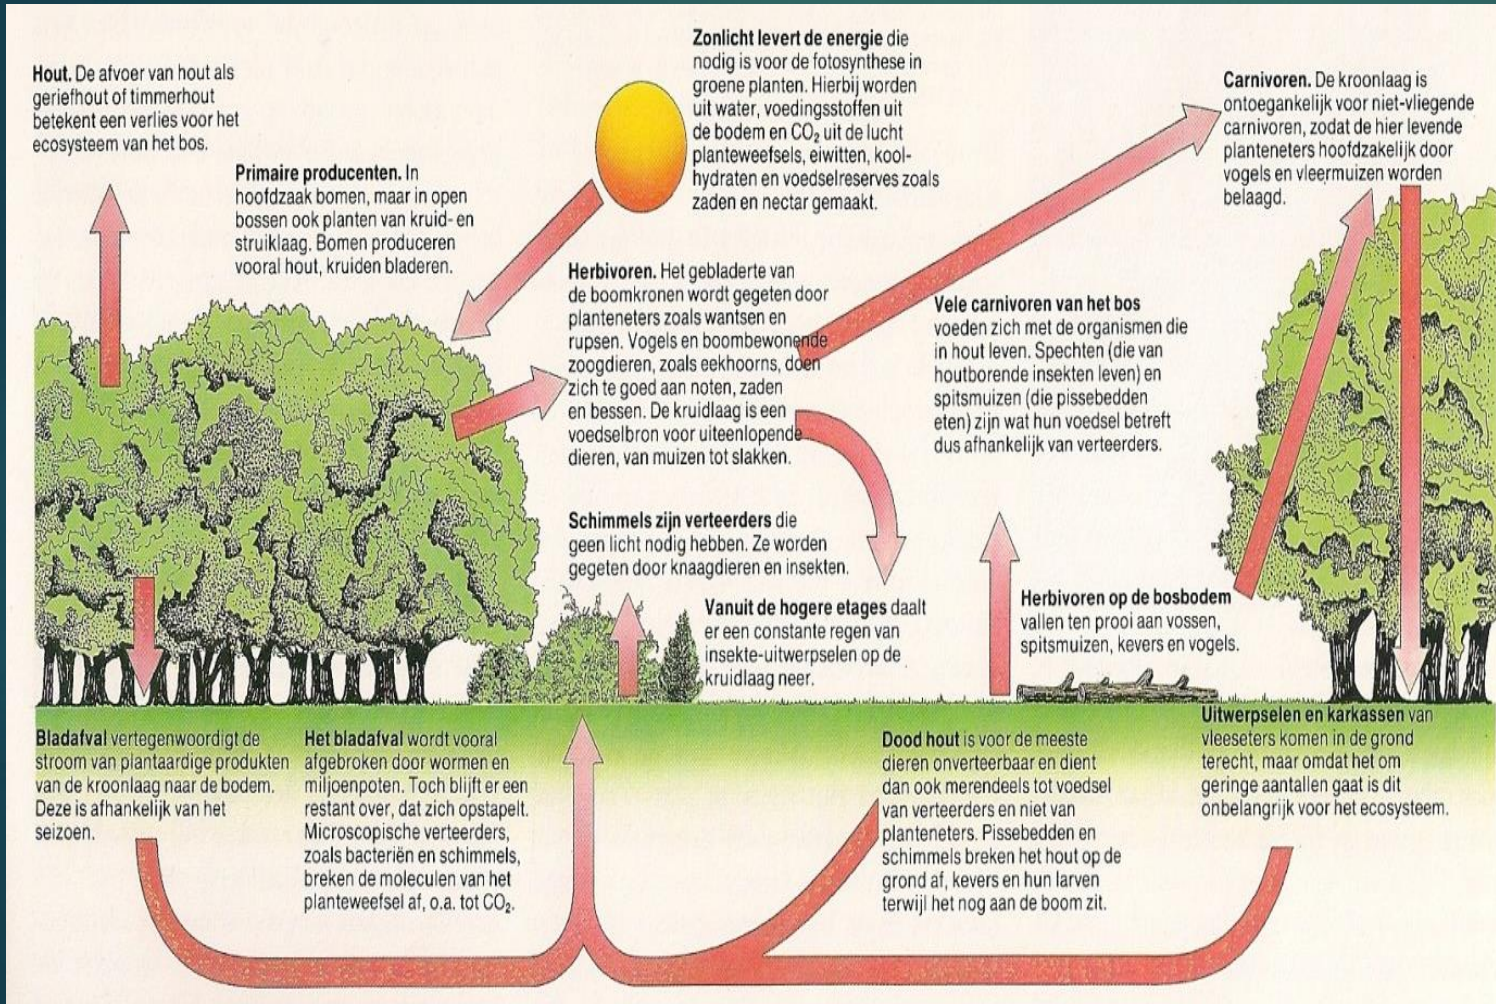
**Hout.** De afvoer van hout als geriefhout of timmerhout betekent een verlies voor het ecosysteem van het bos.

**Primaire producenten.** In hoofdzaak bomen, maar in open bossen ook planten van kruid- en struiklaag. Bomen produceren vooral hout, kruiden bladeren.

**Zonlicht levert de energie** die nodig is voor de fotosynthese in groene planten. Hierbij worden uit water, voedingsstoffen uit de bodem en $CO_2$ uit de lucht planteweefsels, eiwitten, koolhydraten en voedselreserves zoals zaden en nectar gemaakt.

**Carnivoren.** De kroonlaag is ontoegankelijk voor niet-vliegende carnivoren, zodat de hier levende planteneters hoofdzakelijk door vogels en vleermuizen worden belaagd.

**Herbivoren.** Het gebladerte van de boomkronen wordt gegeten door planteneters zoals wantsen en rupsen. Vogels en boombewonende zoogdieren, zoals eekhoorns, doen zich te goed aan noten, zaden en bessen. De kruidlaag is een voedselbron voor uiteenlopende dieren, van muizen tot slakken.

**Vele carnivoren van het bos** voeden zich met de organismen die in hout leven. Spechten (die van houtborende insekten leven) en spitsmuizen (die pissebedden eten) zijn wat hun voedsel betreft dus afhankelijk van verteerders.

**Schimmels zijn verteerders** die geen licht nodig hebben. Ze worden gegeten door knaagdieren en insekten.

**Vanuit de hogere etages** daalt er een constante regen van insekte-uitwerpselen op de kruidlaag neer.

**Herbivoren op de bosbodem** vallen ten prooi aan vossen, spitsmuizen, kevers en vogels.

**Bladafval** vertegenwoordigt de stroom van plantaardige produkten van de kroonlaag naar de bodem. Deze is afhankelijk van het seizoen.

**Het bladafval** wordt vooral afgebroken door wormen en miljoenpoten. Toch blijft er een restant over, dat zich opstapelt. Microscopische verteerders, zoals bacteriën en schimmels, breken de moleculen van het planteweefsel af, o.a. tot $CO_2$.

**Dood hout** is voor de meeste dieren onverteerbaar en dient dan ook merendeels tot voedsel van verteerders en niet van planteneters. Pissebedden en schimmels breken het hout op de grond af, kevers en hun larven terwijl het nog aan de boom zit.

**Uitwerpselen en karkassen** van vleeseters komen in de grond terecht, maar omdat het om geringe aantallen gaat is dit onbelangrijk voor het ecosysteem.